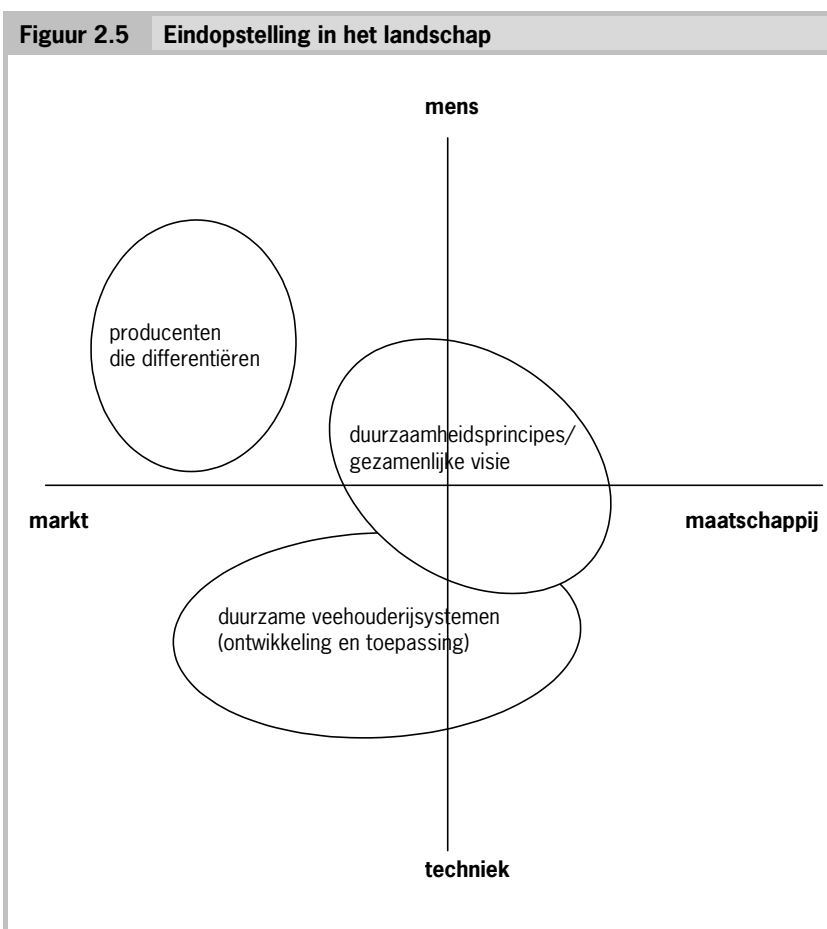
Figuur 2.5 Eindopstelling in het landschap

mens

producenten
die differentiëren

duurzaamheidsprincipes/
gezamenlijke visie

markt

maatschappij

duurzame veehouderijsystemen
(ontwikkeling en toepassing)

techniek